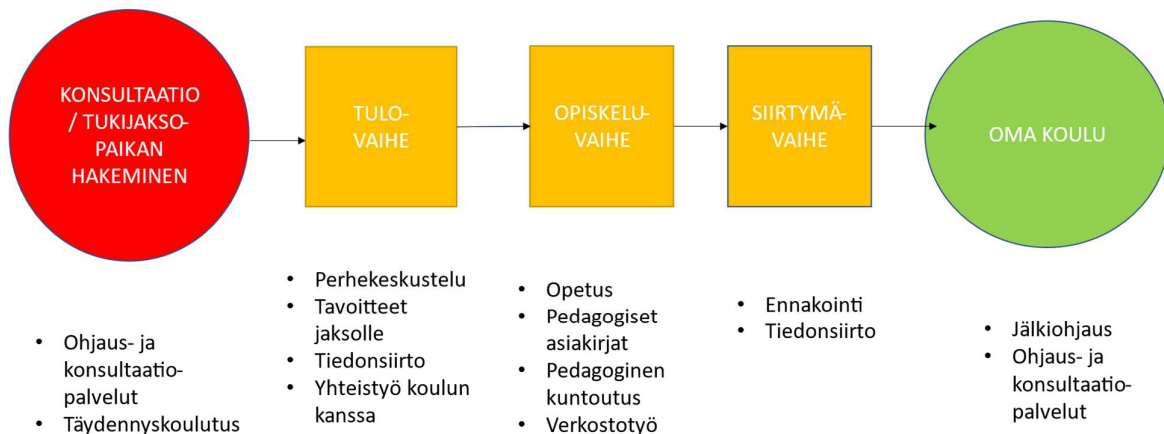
KONSULTAATIO / TUKIJAKSO-PAIKAN HAKEMINEN

TULO-VAIHE

OPISKELU-VAIHE

SIIRTYMÄ-VAIHE

OMA KOULU

- Ohjaus- ja konsultaatiopalvelut
- Täydennyskoulutus

- Perhekeskustelu
- Tavoitteet jaksolle
- Tiedonsiirto
- Yhteistyö koulun kanssa

- Opetus
- Pedagogiset asiakirjat
- Pedagoginen kuntoutus
- Verkostotyö

- Ennakointi
- Tiedonsiirto

- Jälkiohjaus
- Ohjaus- ja konsultaatiopalvelut